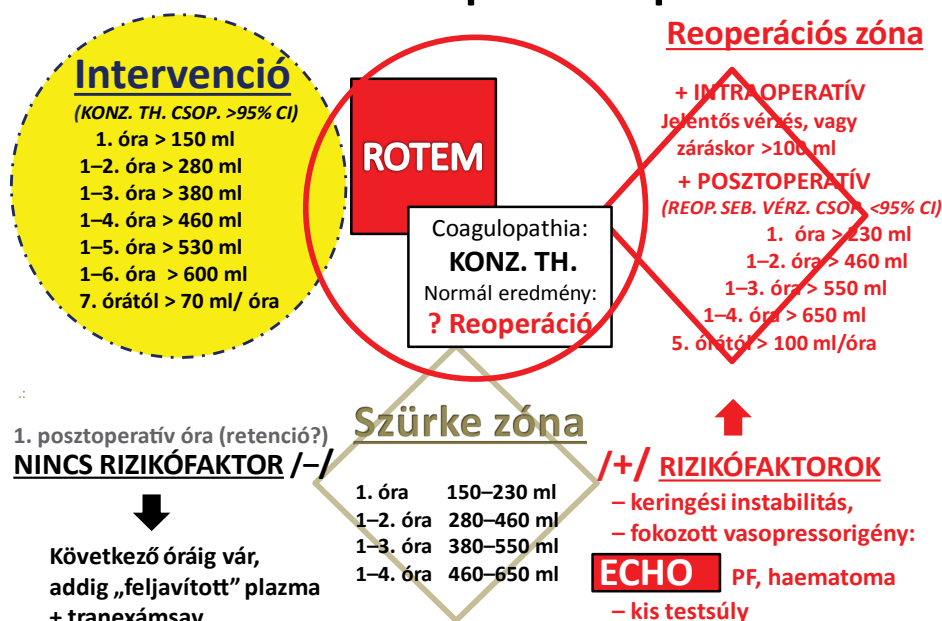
Reoperációs zóna

Intervenció
(KONZ. TH. CSOP. >95% CI)
1. óra > 150 ml
1–2. óra > 280 ml
1–3. óra > 380 ml
1–4. óra > 460 ml
1–5. óra > 530 ml
1–6. óra > 600 ml
7. órától > 70 ml/ óra

ROTEM

Coagulopathia:
KONZ. TH.
Normál eredmény:
? Reoperáció

+ INTRAOPERATÍV
Jelentős vérzés, vagy záráskor >100 ml
+ POSZTOPERATÍV
(REOP. SEB. VÉRZ. CSOP. <95% CI)
1. óra > 230 ml
1–2. óra > 460 ml
1–3. óra > 550 ml
1–4. óra > 650 ml
5. órától > 100 ml/óra

1. posztoperatív óra (retenció?)
NINCS RIZIKÓFAKTOR /–/

Következő óráig vár, addig „feljavított” plazma + tranexámsav

Szürke zóna
1. óra 150–230 ml
1–2. óra 280–460 ml
1–3. óra 380–550 ml
1–4. óra 460–650 ml

/+/ RIZIKÓFAKTOROK
– keringési instabilitás,
– fokozott vasopressorigény:
ECHO PF, haematoma
– kis testsúly